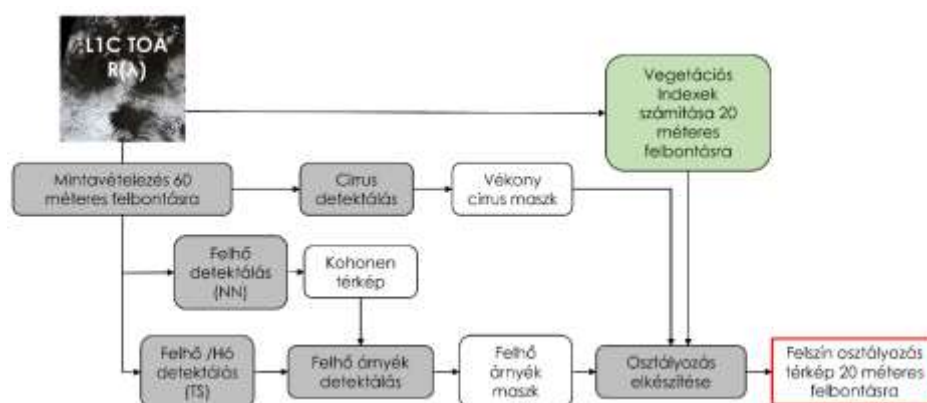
L1C TOA
R(λ)

Vegetációs Indexek számítása 20 méteres felbontásra

Mintavételezés 60 méteres felbontásra

Cirrus detektálás

Vékony cirrus maszk

Felhő detektálás (NN)

Kohonen térkép

Felhő /Hó detektálás (TS)

Felhő árnyék detektálás

Felhő árnyék maszk

Osztályozás elkészítése

Felszín osztályozás térkép 20 méteres felbontásra